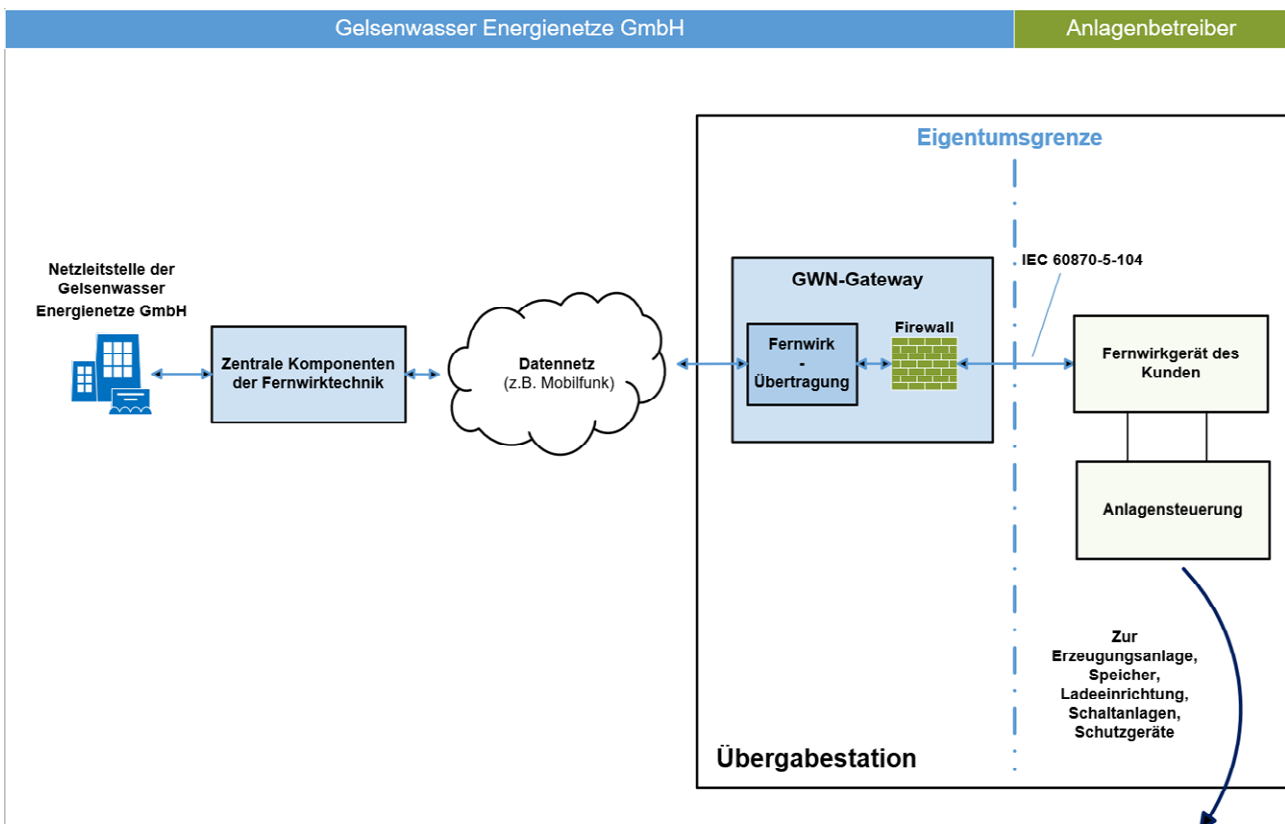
Gelsenwasser Energienetze GmbH

Anlagenbetreiber

Eigentumsgrenze

Netzleitstelle der Gelsenwasser Energienetze GmbH

Zentrale Komponenten der Fernwirktechnik

Datennetz
(z.B. Mobilfunk)

GWN-Gateway

Fernwirk - Übertragung

Firewall

IEC 60870-5-104

Fernwirkgerät des Kunden

Anlagensteuerung

Zur Erzeugungsanlage, Speicher, Ladeeinrichtung, Schaltanlagen, Schutzgeräte

Übergabestation